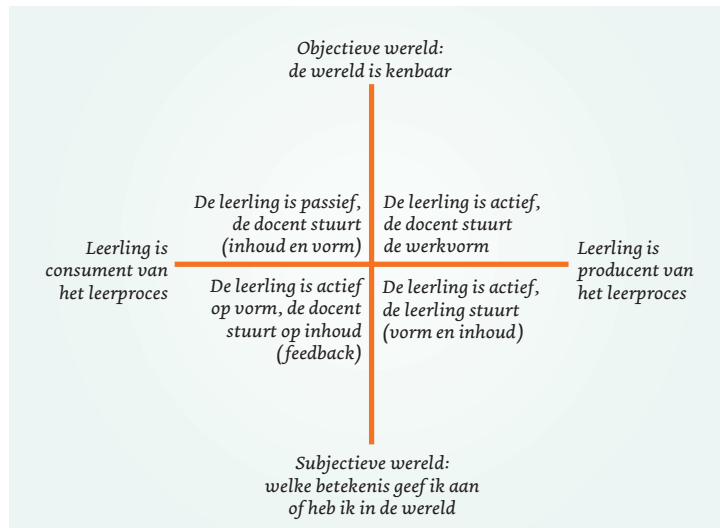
Objectieve wereld:
de wereld is kenbaar

De leerling is passief,
de docent stuurt
(inhoud en vorm)

De leerling is actief,
de docent stuurt
de werkvorm

Leerling is
consument van
het leerproces

Leerling is
producent van
het leerproces

De leerling is actief
op vorm, de docent
stuurt op inhoud
(feedback)

De leerling is actief,
de leerling stuurt
(vorm en inhoud)

Subjectieve wereld:
welke betekenis geef ik aan
of heb ik in de wereld